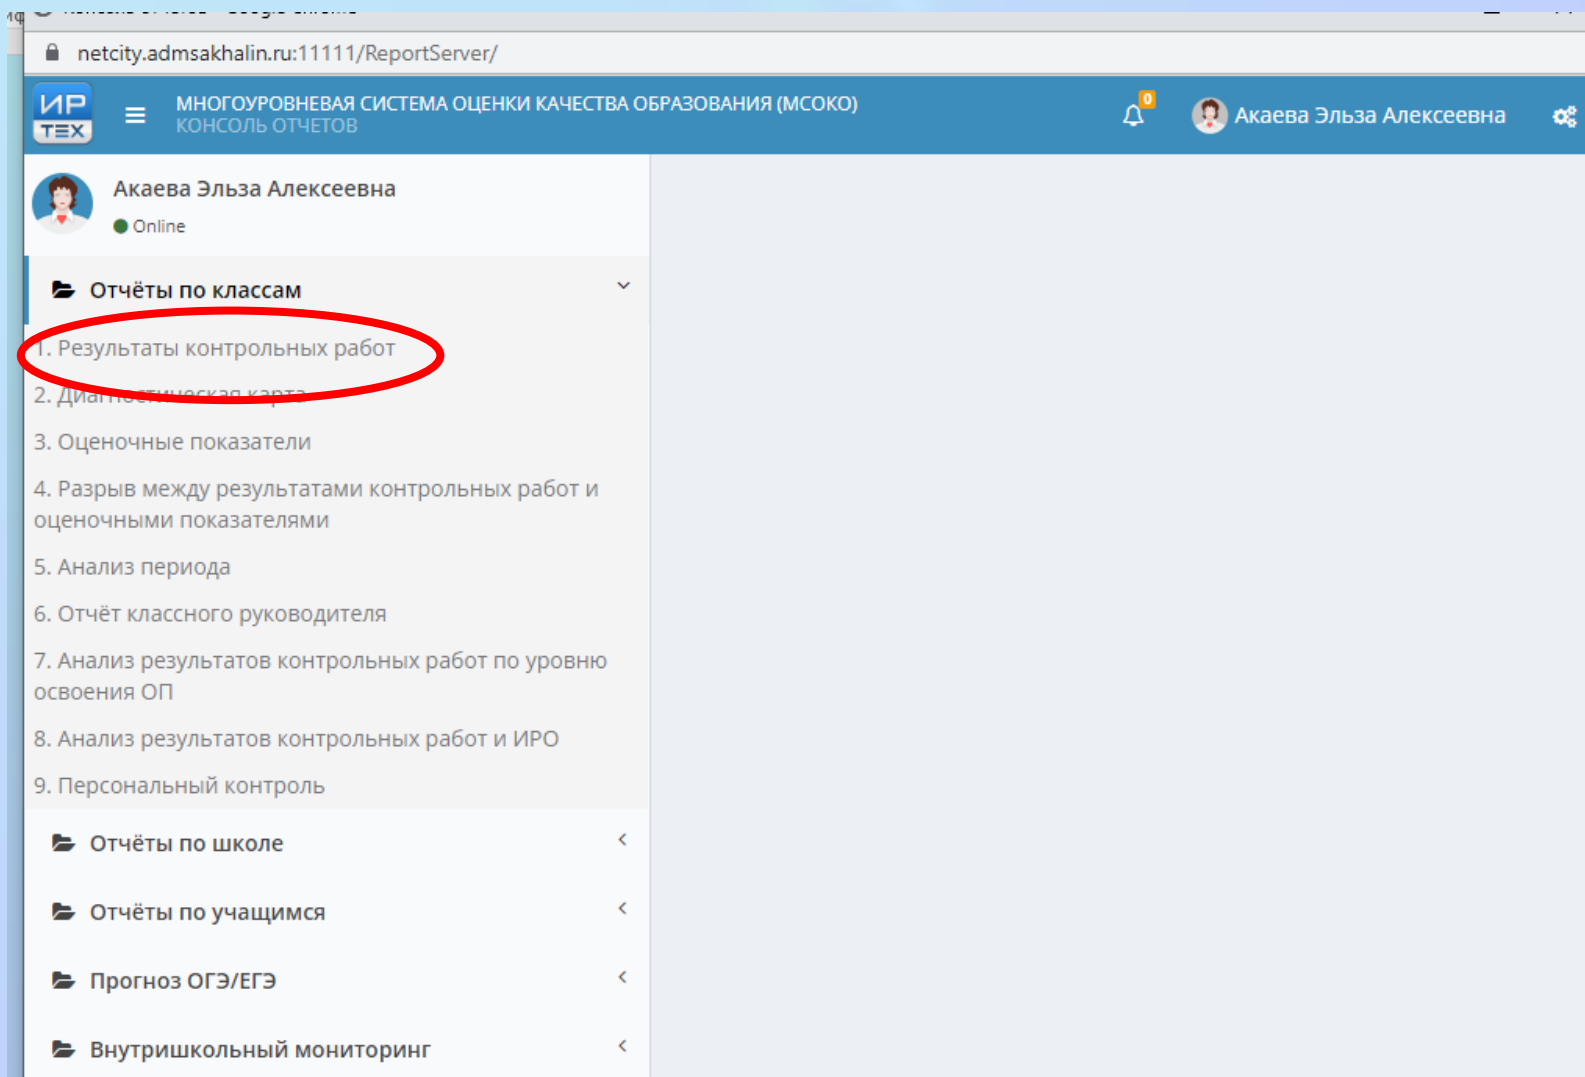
netcity.admsakhalin.ru:11111/ReportServer/

ИР ТЕХ

МНОГОУРОВНЕВАЯ СИСТЕМА ОЦЕНКИ КАЧЕСТВА ОБРАЗОВАНИЯ (МСОКО)
КОНСОЛЬ ОТЧЕТОВ

0

Акаева Эльза Алексеевна

Акаева Эльза Алексеевна
Online

Отчёты по классам

1. Результаты контрольных работ

2. Диагностическая карта

3. Оценочные показатели

4. Разрыв между результатами контрольных работ и оценочными показателями

5. Анализ периода

6. Отчёт классного руководителя

7. Анализ результатов контрольных работ по уровню освоения ОП

8. Анализ результатов контрольных работ и ИРО

9. Персональный контроль

Отчёты по школе

Отчёты по учащимся

Прогноз ОГЭ/ЕГЭ

Внутришкольный мониторинг